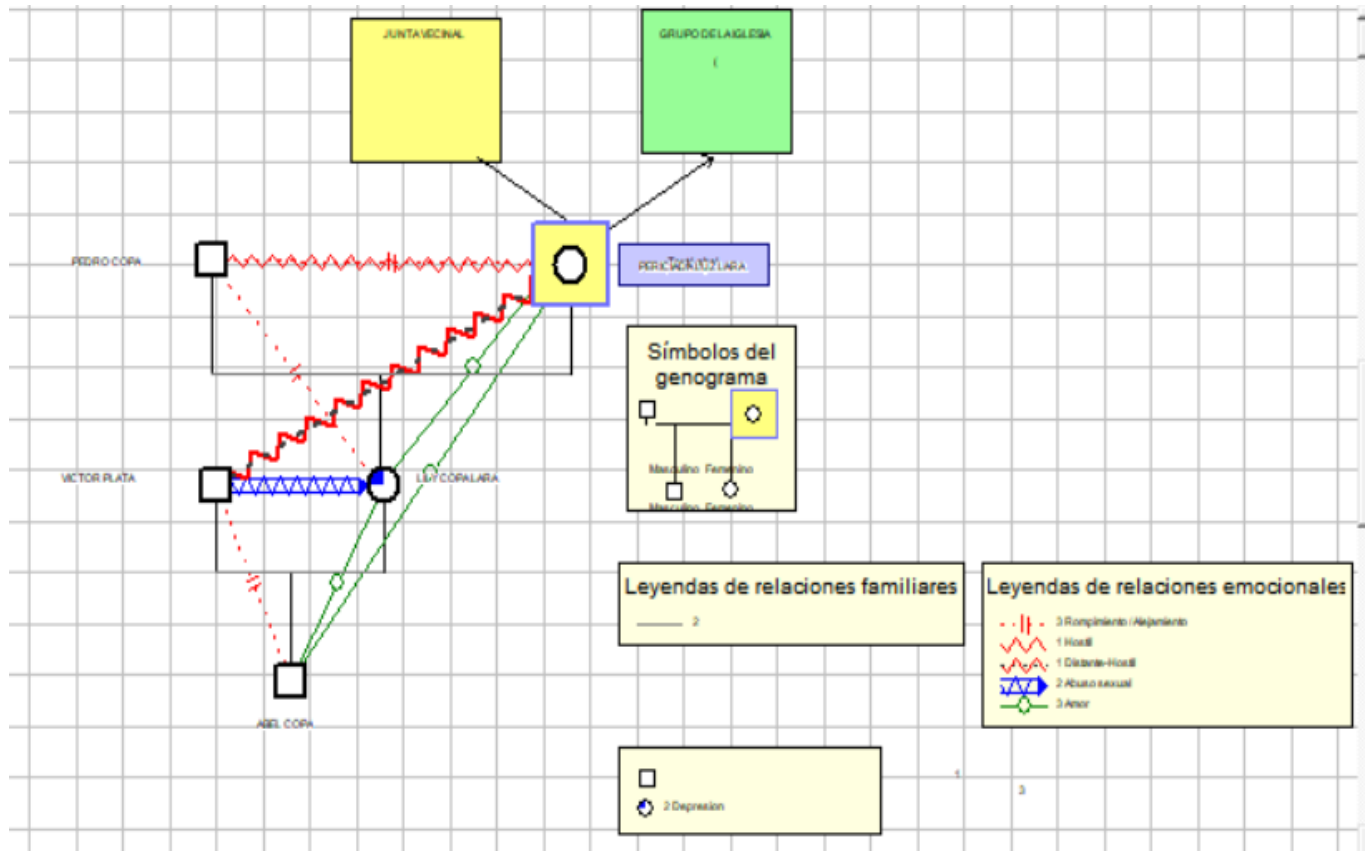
JUNTA VECINAL

GRUPO DE LA IGLESIA

PEDRO COPA

PERICA COPA LARA

VICTOR PLATA

LILY COPA LARA

ABEL COPA

Símbolos del genograma

Masculino Femenino

Masculino Femenino

Leyendas de relaciones familiares

2

Leyendas de relaciones emocionales

3 Rompimiento / Alejamiento

1 Hostil

1 Distante-Hostil

2 Abuso sexual

3 Amor

2 Depresion

1

3